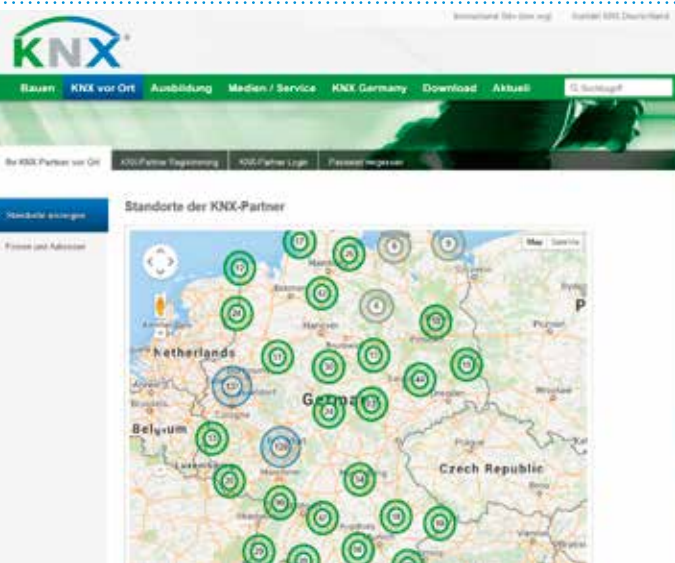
KNX

International Site (knx.org) Kontakt KNX Deutschland

Bauen KNX vor Ort Ausbildung Medien / Service KNX Germany Download Aktuell

Suchbegriff

Ihr KNX Partner vor Ort KNX-Partner Registrierung KNX-Partner Login Passwort vergessen

Standorte anzeigen

Firmen und Adressen

Standorte der KNX-Partner

Map Satellite

Netherlands

Germany

Belgium

Czech Republic

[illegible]